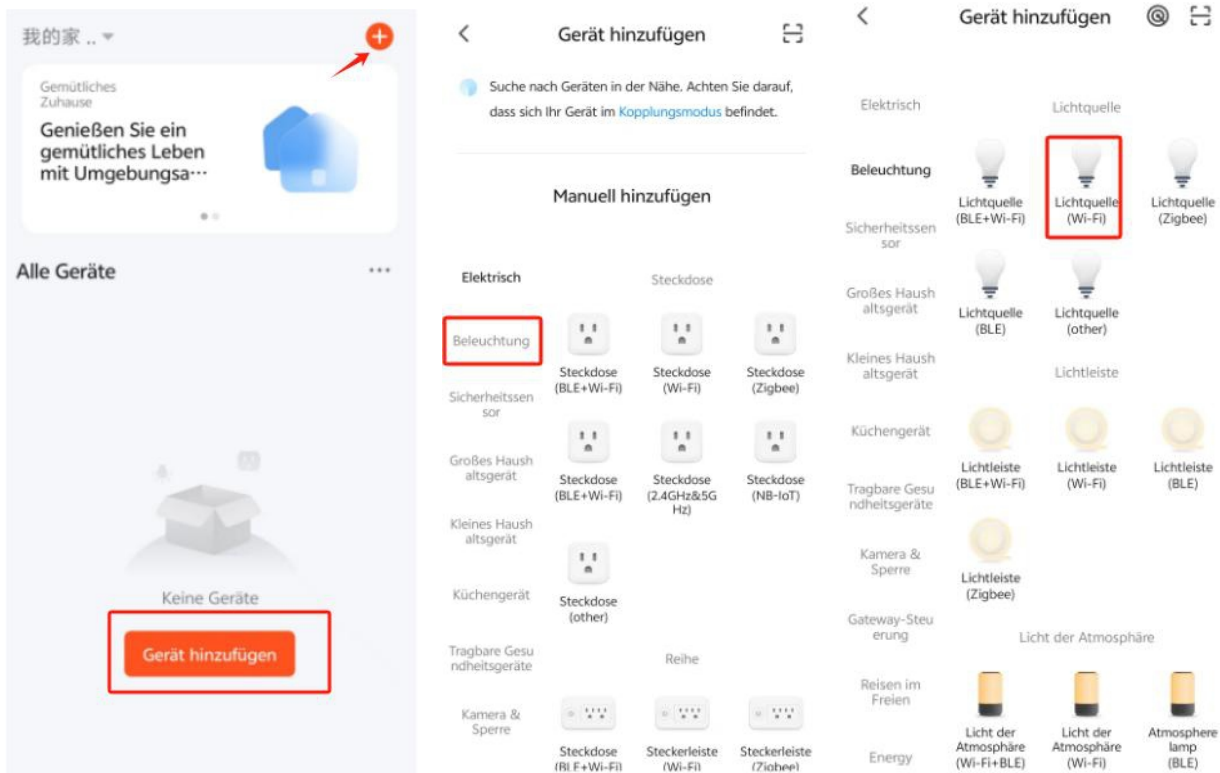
我的家 ..

Gemütliches Zuhause

Genießen Sie ein gemütliches Leben mit Umgebungsa···

Alle Geräte

···

Keine Geräte

Gerät hinzufügen

Gerät hinzufügen

Suche nach Geräten in der Nähe. Achten Sie darauf, dass sich Ihr Gerät im Kopplungsmodus befindet.

Manuell hinzufügen

Elektrisch

Beleuchtung

Sicherheitssensor

Großes Haushaltsgerät

Kleines Haushaltsgerät

Küchengerät

Tragbare Gesundheitsgeräte

Kamera & Sperre

Steckdose

Steckdose (BLE+Wi-Fi)

Steckdose (Wi-Fi)

Steckdose (Zigbee)

Steckdose (BLE+Wi-Fi)

Steckdose (2.4GHz&5GHz)

Steckdose (NB-IoT)

Steckdose (other)

Reihe

Steckdose (BLE+Wi-Fi)

Steckerleiste (Wi-Fi)

Steckerleiste (Zigbee)

Gerät hinzufügen

Elektrisch

Beleuchtung

Sicherheitssensor

Großes Haushaltsgerät

Kleines Haushaltsgerät

Küchengerät

Tragbare Gesundheitsgeräte

Kamera & Sperre

Gateway-Steuerung

Reisen im Freien

Energy

Lichtquelle

Lichtquelle (BLE+Wi-Fi)

Lichtquelle (Wi-Fi)

Lichtquelle (Zigbee)

Lichtquelle (BLE)

Lichtquelle (other)

Lichtleiste

Lichtleiste (BLE+Wi-Fi)

Lichtleiste (Wi-Fi)

Lichtleiste (BLE)

Lichtleiste (Zigbee)

Licht der Atmosphäre

Licht der Atmosphäre (Wi-Fi+BLE)

Licht der Atmosphäre (Wi-Fi)

Atmosphere lamp (BLE)